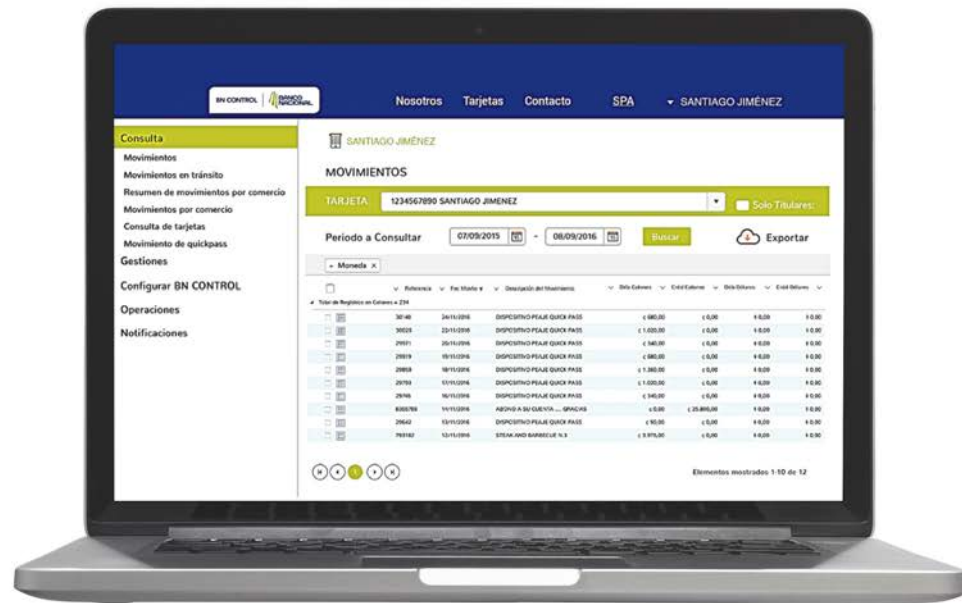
BN CONTROL | BANCO NACIONAL

Nosotros Tarjetas Contacto SPA ▾ SANTIAGO JIMÉNEZ

Consulta
Movimientos
Movimientos en tránsito
Resumen de movimientos por comercio
Movimientos por comercio
Consulta de tarjetas
Movimiento de quickpass
Gestiones
Configurar BN CONTROL
Operaciones
Notificaciones

SANTIAGO JIMÉNEZ

MOVIMIENTOS

TARJETA 1234567890 SANTIAGO JIMENEZ

Solo Titulares:

Periodo a Consultar 07/09/2015 - 08/09/2016 Buscar Exportar

Moneda ×

| | Referencia | Fec. Movim. | Descripción del Movimiento | Déb Colones | Créd Colones | Déb Dólares | Créd Dólares |
|---|---|---|---|---|---|---|---|
| Total de Registros en Colones = 234 | | | | | | | |
| | 30148 | 24/11/2016 | DISPOSITIVO PEAJE QUICK PASS | ¢ 680,00 | ¢ 0,00 | $ 0,00 | $ 0,00 |
| | 30023 | 22/11/2016 | DISPOSITIVO PEAJE QUICK PASS | ¢ 1.020,00 | ¢ 0,00 | $ 0,00 | $ 0,00 |
| | 29971 | 20/11/2016 | DISPOSITIVO PEAJE QUICK PASS | ¢ 340,00 | ¢ 0,00 | $ 0,00 | $ 0,00 |
| | 29919 | 19/11/2016 | DISPOSITIVO PEAJE QUICK PASS | ¢ 680,00 | ¢ 0,00 | $ 0,00 | $ 0,00 |
| | 29859 | 18/11/2016 | DISPOSITIVO PEAJE QUICK PASS | ¢ 1.360,00 | ¢ 0,00 | $ 0,00 | $ 0,00 |
| | 29793 | 17/11/2016 | DISPOSITIVO PEAJE QUICK PASS | ¢ 1.020,00 | ¢ 0,00 | $ 0,00 | $ 0,00 |
| | 29746 | 16/11/2016 | DISPOSITIVO PEAJE QUICK PASS | ¢ 340,00 | ¢ 0,00 | $ 0,00 | $ 0,00 |
| | 8305768 | 14/11/2016 | ABONO A SU CUENTA ... GRACIAS | ¢ 0,00 | ¢ 25.000,00 | $ 0,00 | $ 0,00 |
| | 29642 | 13/11/2016 | DISPOSITIVO PEAJE QUICK PASS | ¢ 90,00 | ¢ 0,00 | $ 0,00 | $ 0,00 |
| | 793182 | 12/11/2016 | STEAK AND BARBECUE N.3 | ¢ 3.975,00 | ¢ 0,00 | $ 0,00 | $ 0,00 |

Elementos mostrados 1-10 de 12